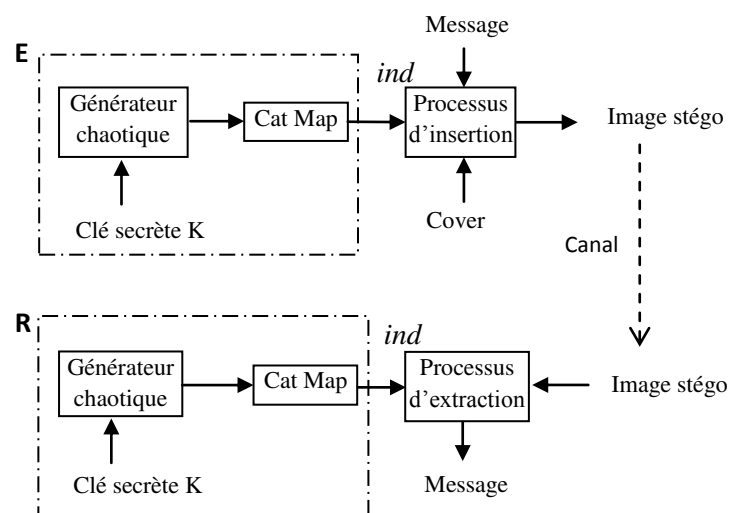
E

Message

*ind*

Générateur chaotique

Cat Map

Processus d'insertion

Image stégo

Clé secrète K

Cover

Canal

R

*ind*

Générateur chaotique

Cat Map

Processus d'extraction

Image stégo

Clé secrète K

Message